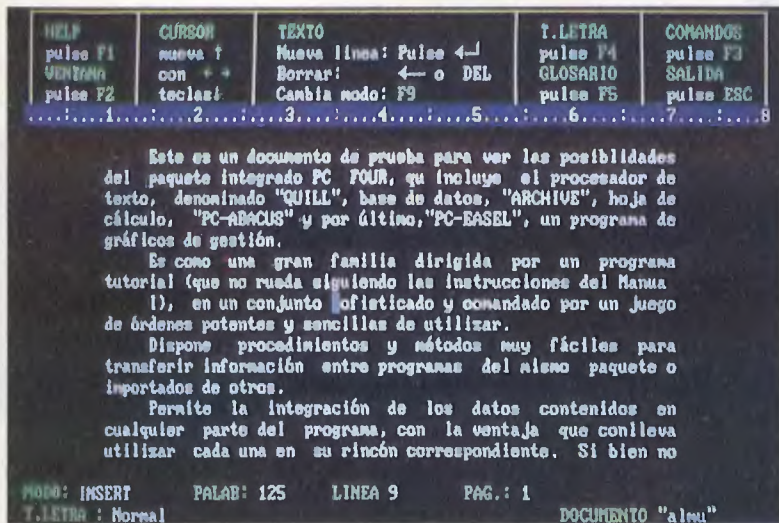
| HELP pulse F1 VENTANA pulse F2 | CURSOR mueve ↑ con ← → teclas↓ | TEXTO Nueva linea: Pulse ↵ Borrar: ← o DEL Cambia modo: F9 | T.LETRA pulse F4 GLOSARIO pulse F5 | COMANDOS pulse F3 SALIDA pulse ESC |
|---|---|---|---|---|

....:....1....:....2....:....3....:....4....:....5....:....6....:....7....:....8

Este es un documento de prueba para ver las posibilidades del paquete integrado PC FOUR, qu incluye el procesador de texto, denominado "QUILL", base de datos, "ARCHIVE", hoja de cálculo, "PC-ABACUS" y por último,"PC-EASEL", un programa de gráficos de gestión.

Es como una gran familia dirigida por un programa tutorial (que no rueda siguiendo las instrucciones del Manua l), en un conjunto ofisticado y comandado por un juego de órdenes potentes y sencillas de utilizar.

Dispone procedimientos y métodos muy fáciles para transferir información entre programas del mismo paquete o importados de otros.

Permite la integración de los datos contenidos en cualquier parte del programa, con la ventaja que conlleva utilizar cada una en su rincón correspondiente. Si bien no

MODO: INSERT PALAB: 125 LINEA 9 PAG.: 1
T.LETRA : Normal DOCUMENTO "almu"